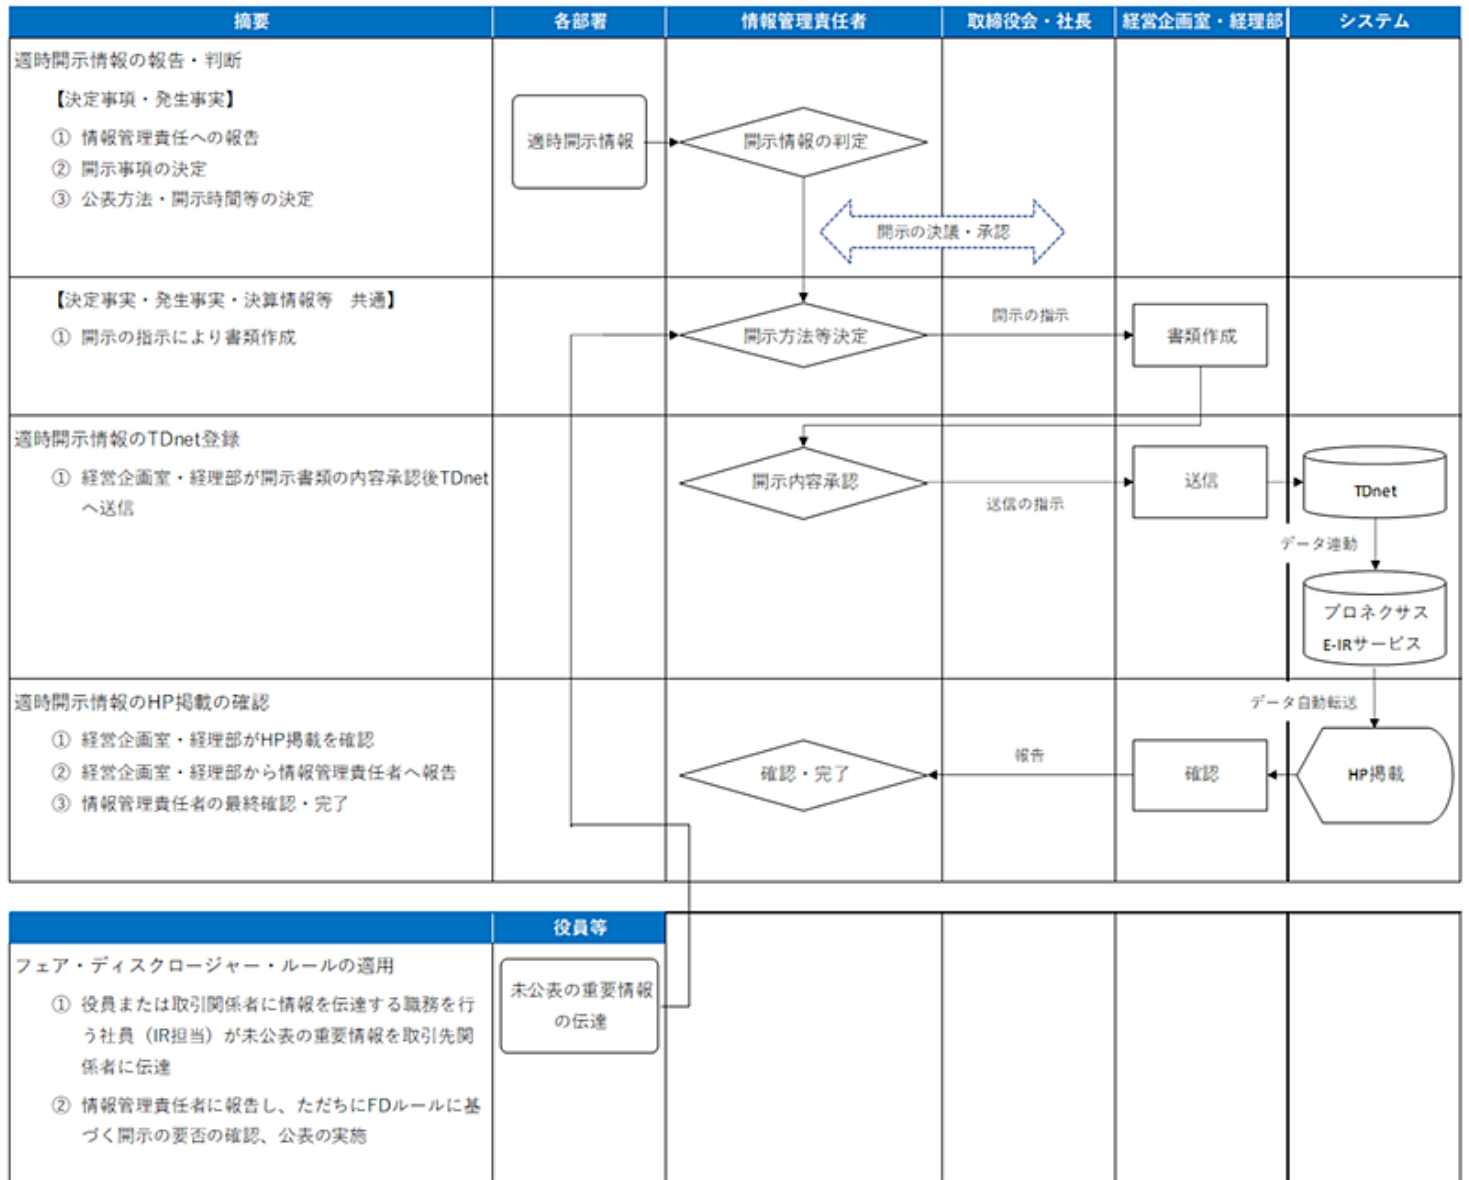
| 摘要 | 各部署 | 情報管理責任者 | 取締役会・社長 | 経営企画室・経理部 | システム |
|---|---|---|---|---|---|
| 適時開示情報の報告・判断<br>【決定事項・発生事実】<br>① 情報管理責任への報告<br>② 開示事項の決定<br>③ 公表方法・開示時間等の決定 | 適時開示情報 | 開示情報の判定 | 開示の決議・承認 | | |
| 【決定事実・発生事実・決算情報等　共通】<br>① 開示の指示により書類作成 | | 開示方法等決定 | 開示の指示 | 書類作成 | |
| 適時開示情報のTDnet登録<br>① 経営企画室・経理部が開示書類の内容承認後TDnetへ送信 | | 開示内容承認 | 送信の指示 | 送信 | TDnet<br>データ連動<br>プロネクサス<br>E-IRサービス |
| 適時開示情報のHP掲載の確認<br>① 経営企画室・経理部がHP掲載を確認<br>② 経営企画室・経理部から情報管理責任者へ報告<br>③ 情報管理責任者の最終確認・完了 | | 確認・完了 | 報告 | 確認 | データ自動転送<br>HP掲載 |

| 摘要 | 役員等 |
|---|---|
| フェア・ディスクロージャー・ルールの適用<br>① 役員または取引関係者に情報を伝達する職務を行う社員（IR担当）が未公表の重要情報を取引先関係者に伝達<br>② 情報管理責任者に報告し、ただちにFDルールに基づく開示の要否の確認、公表の実施 | 未公表の重要情報の伝達 |